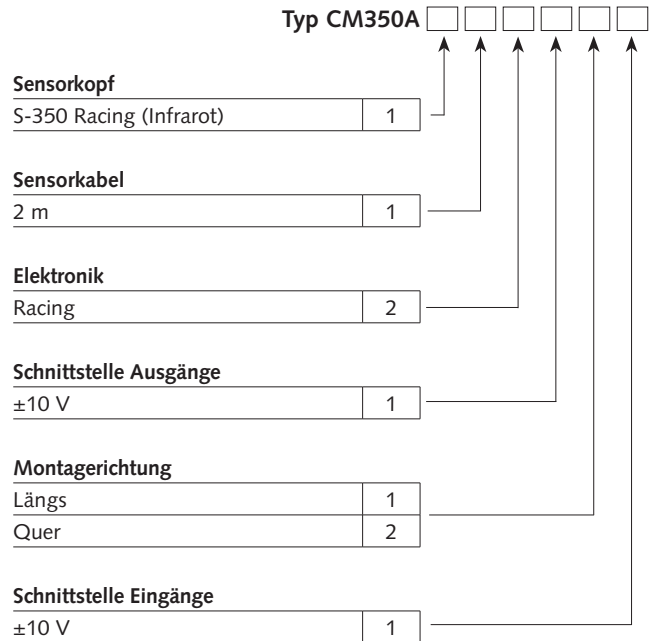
Typ CM350A

Sensorkopf

| S-350 Racing (Infrarot) | 1 |
|---|---|

Sensorkabel

| 2 m | 1 |
|---|---|

Elektronik

| Racing | 2 |
|---|---|

Schnittstelle Ausgänge

| ±10 V | 1 |
|---|---|

Montagerichtung

| Längs | 1 |
|---|---|
| Quer | 2 |

Schnittstelle Eingänge

| ±10 V | 1 |
|---|---|